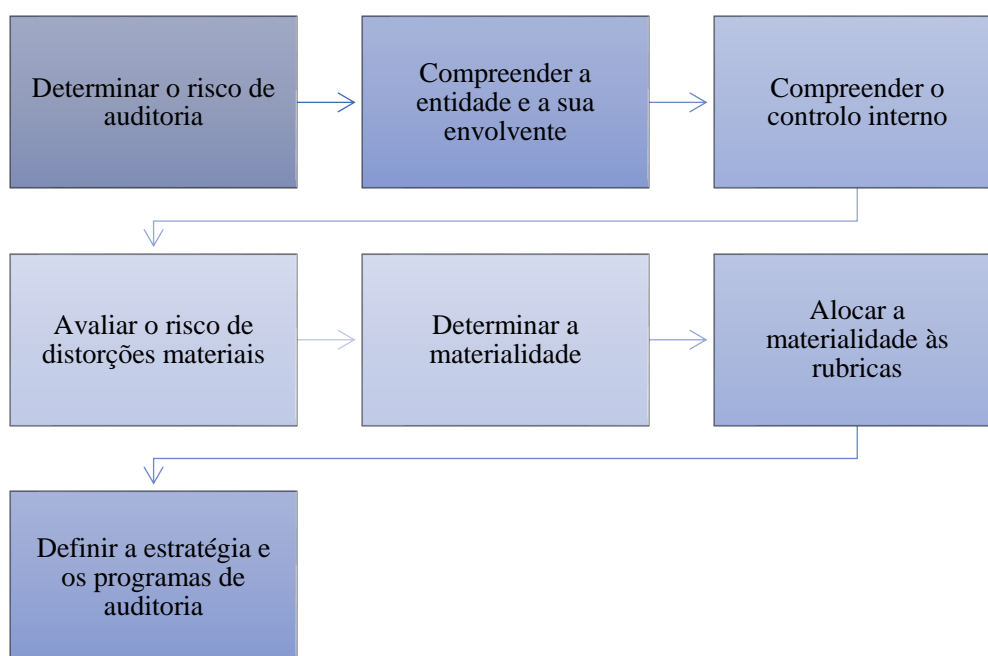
Determinar o risco de auditoria

Compreender a entidade e a sua envolvente

Compreender o controlo interno

Avaliar o risco de distorções materiais

Determinar a materialidade

Alocar a materialidade às rubricas

Definir a estratégia e os programas de auditoria